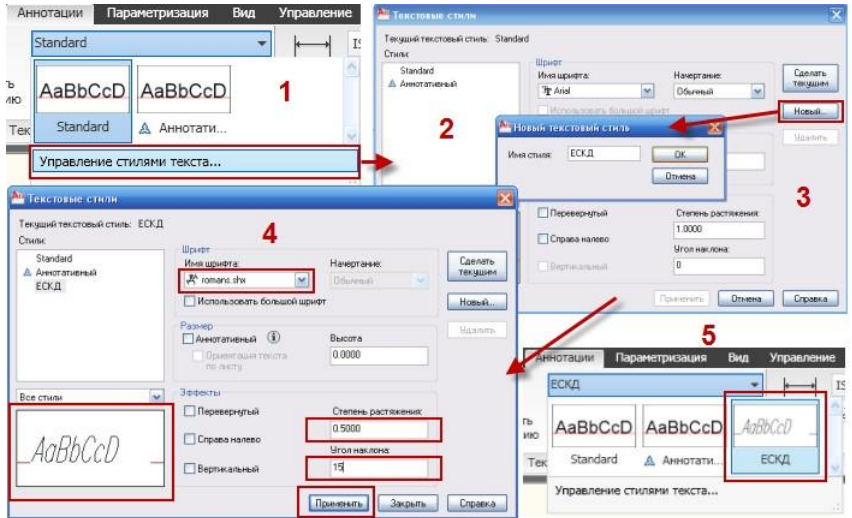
Аннотации Параметризация Вид Управление

Standard

AaBbCcD Standard

AaBbCcD Аннотати...

1

Управление стилями текста...

Текстовые стили

Текущий текстовый стиль: Standard

Стили:

Standard

Аннотативный

2

Шрифт

Имя шрифта:

Arial

Начертание:

Обычный

Использовать большой шрифт

Сделать текущим

Новый...

Удалить

Новый текстовый стиль

Имя стиля: ЕСКД

ОК

Отмена

3

Перевернутый

Справа налево

Вертикальный

Степень растяжения:

1.0000

Угол наклона:

0

Применить

Отмена

Справка

Текстовые стили

Текущий текстовый стиль: ЕСКД

Стили:

Standard

Аннотативный

ЕСКД

4

Шрифт

Имя шрифта:

romans.shx

Начертание:

Обычный

Использовать большой шрифт

Сделать текущим

Новый...

Удалить

Размер

Аннотативный

Ориентация текста по листу

Высота

0.0000

Все стили

AaBbCcD

Эффекты

Перевернутый

Справа налево

Вертикальный

Степень растяжения:

0.5000

Угол наклона:

15

Применить

Закрыть

Справка

5

Аннотации Параметризация Вид Управление

ЕСКД

AaBbCcD Standard

AaBbCcD Аннотати...

AaBbCcD ЕСКД

Управление стилями текста...